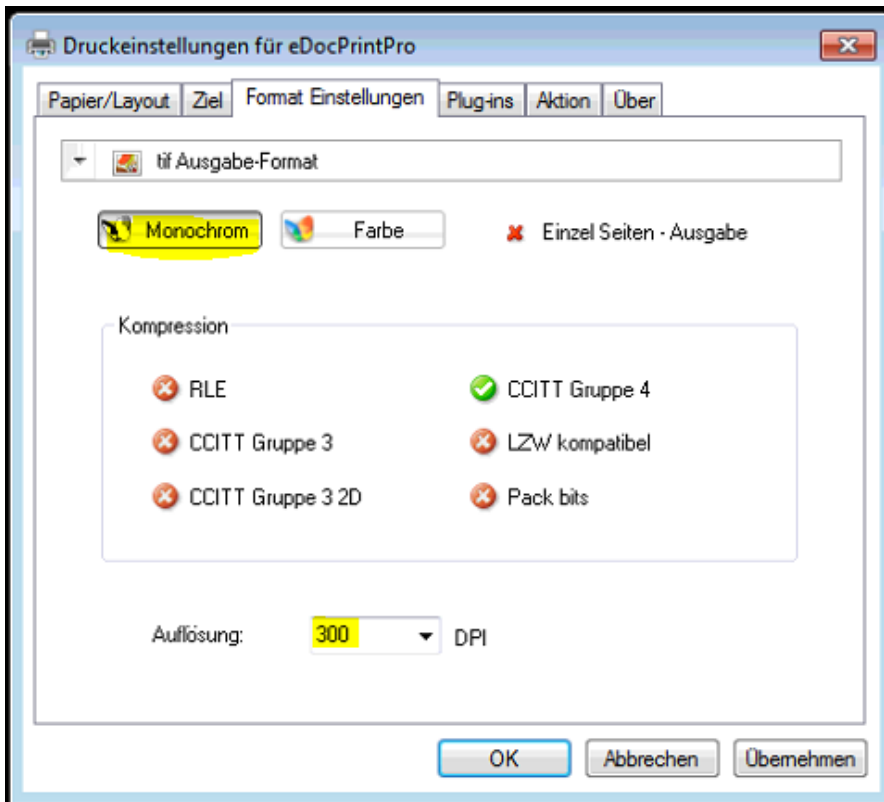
Druckeinstellungen für eDocPrintPro

Papier/Layout | Ziel | Format Einstellungen | Plug-ins | Aktion | Über

tif Ausgabe-Format

Monochrom | Farbe | Einzel Seiten - Ausgabe

Kompression

RLE
CCITT Gruppe 3
CCITT Gruppe 3 2D
CCITT Gruppe 4
LZW kompatibel
Pack bits

Auflösung: 300 DPI

OK | Abbrechen | Übernehmen